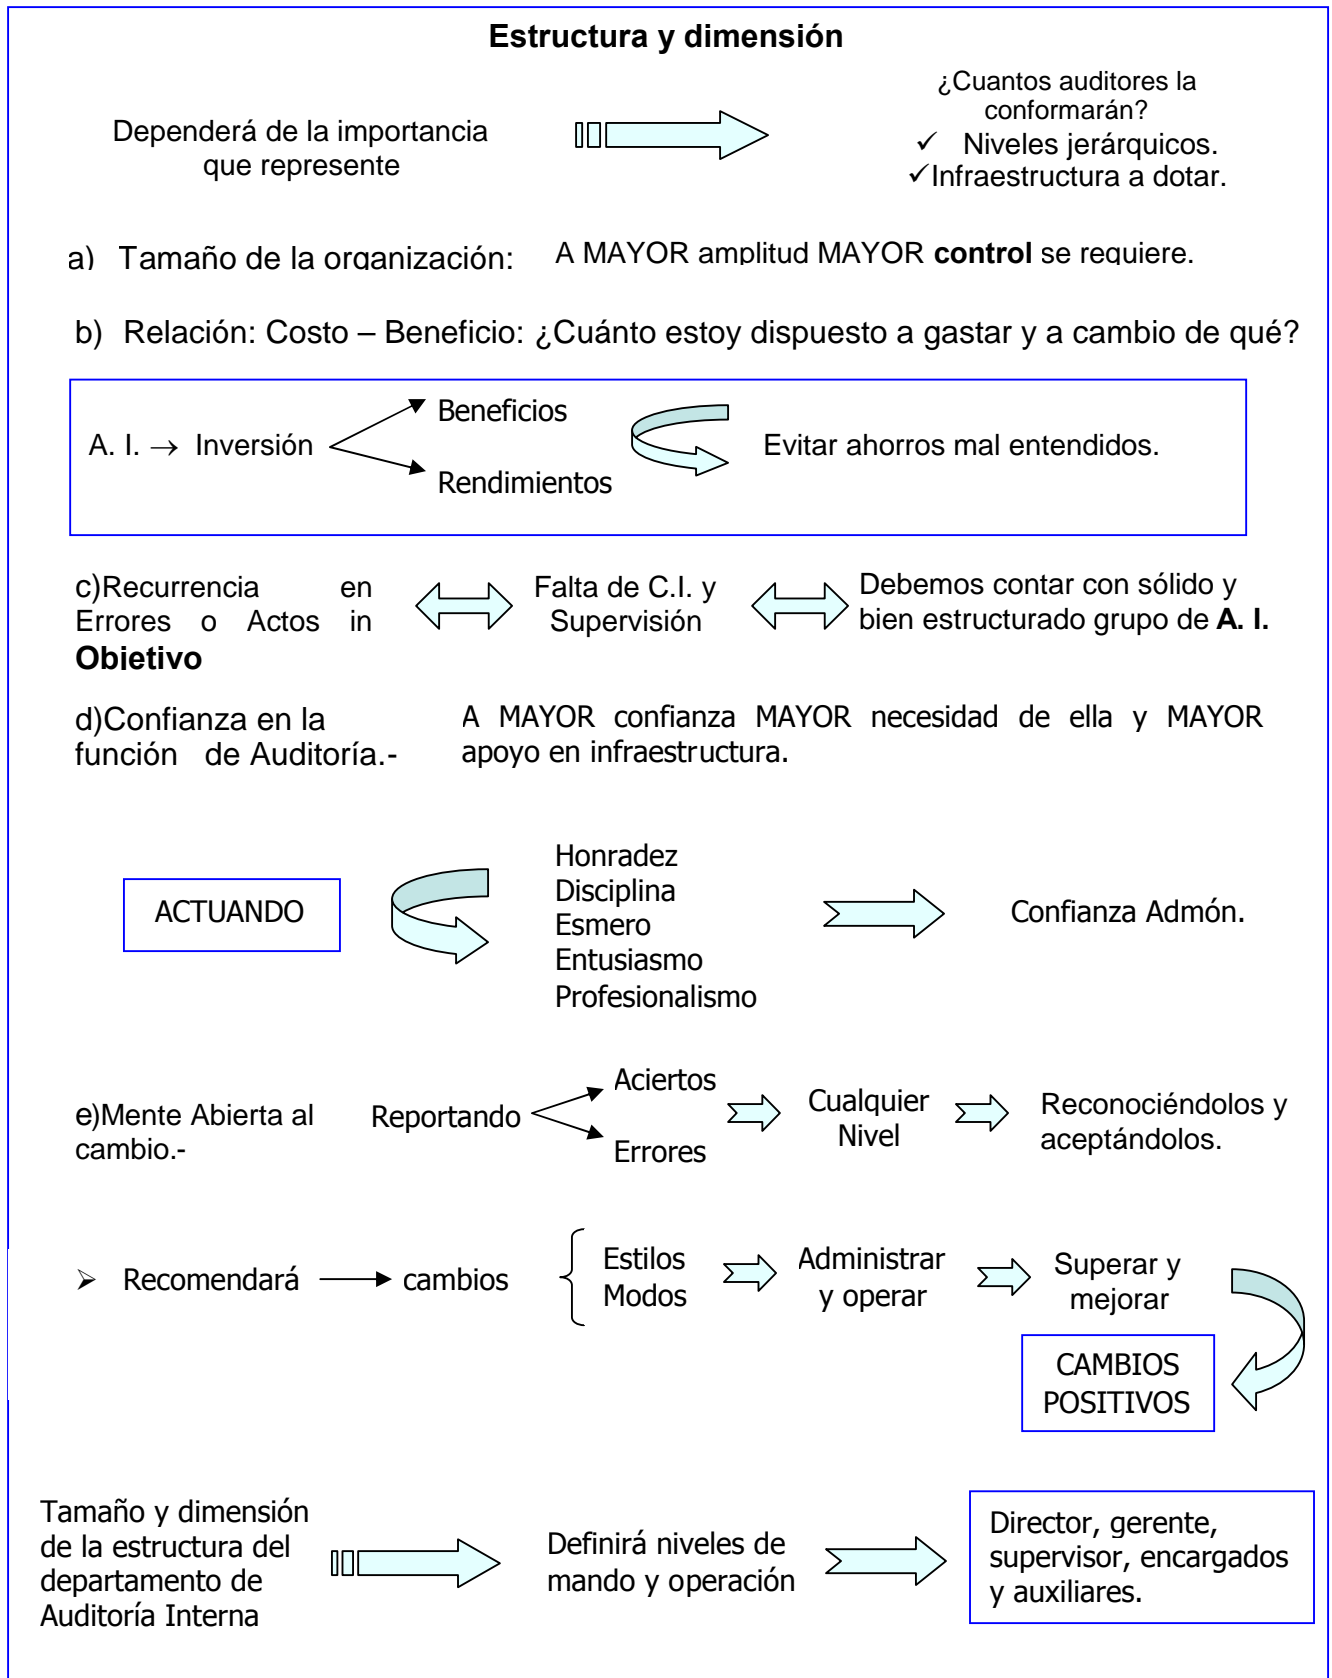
**Estructura y dimensión**

Dependerá de la importancia que represente

¿Cuantos auditores la conformarán?
✓ Niveles jerárquicos.
✓Infraestructura a dotar.

a) Tamaño de la organización: A MAYOR amplitud MAYOR **control** se requiere.

b) Relación: Costo – Beneficio: ¿Cuánto estoy dispuesto a gastar y a cambio de qué?

A. I. $\rightarrow$ Inversión

Beneficios

Rendimientos

Evitar ahorros mal entendidos.

c)Recurrencia en Errores o Actos in **Objetivo**

Falta de C.I. y Supervisión

Debemos contar con sólido y bien estructurado grupo de **A. I.**

d)Confianza en la función de Auditoría.-

A MAYOR confianza MAYOR necesidad de ella y MAYOR apoyo en infraestructura.

ACTUANDO

Honradez
Disciplina
Esmero
Entusiasmo
Profesionalismo

Confianza Admón.

e)Mente Abierta al cambio.-

Reportando

Aciertos

Errores

Cualquier Nivel

Reconociéndolos y aceptándolos.

➢ Recomendará → cambios

Estilos
Modos

Administrar y operar

Superar y mejorar

CAMBIOS POSITIVOS

Tamaño y dimensión de la estructura del departamento de Auditoría Interna

Definirá niveles de mando y operación

Director, gerente, supervisor, encargados y auxiliares.